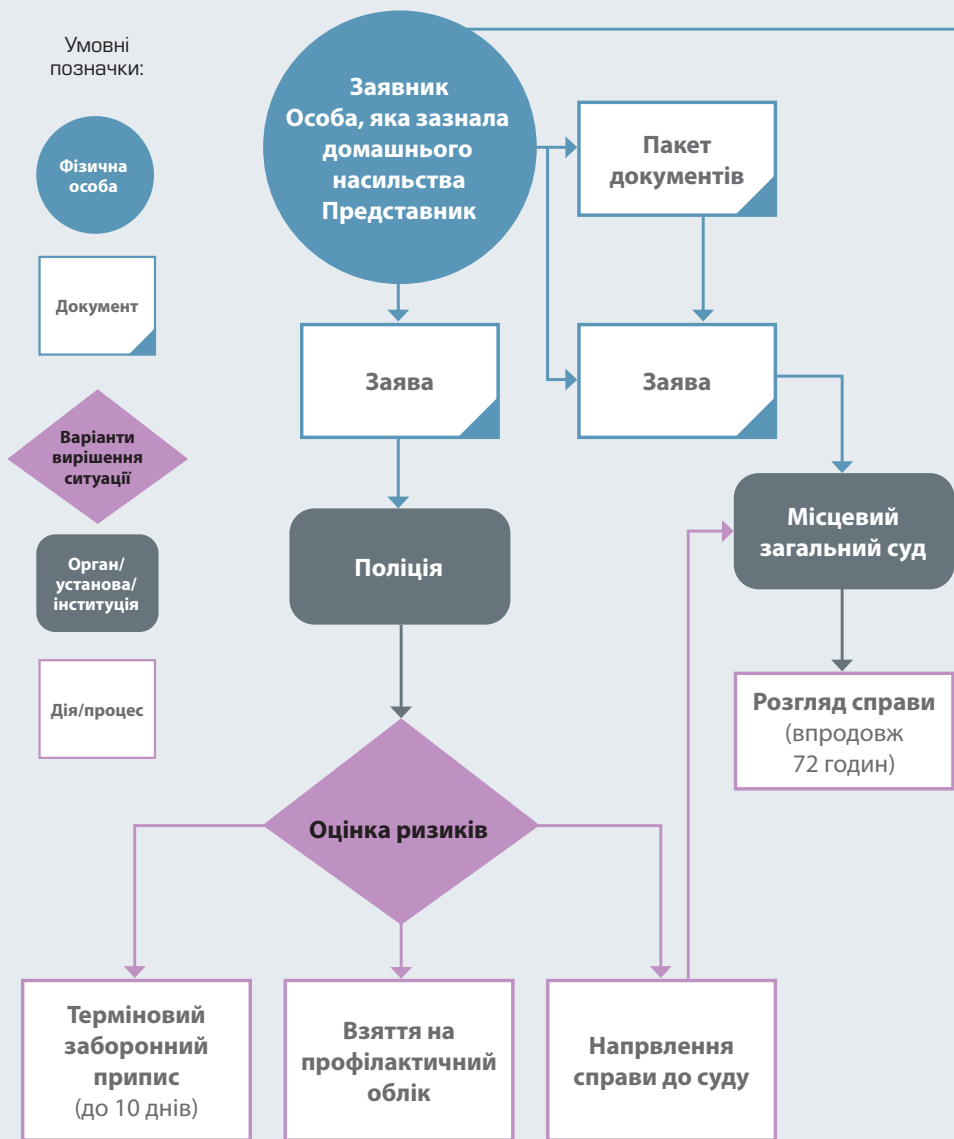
Умовні позначки:

Фізична особа

Документ

Варіанти вирішення ситуації

Орган/ установа/ інституція

Дія/процес

Заявник
Особа, яка зазнала домашнього насильства
Представник

Пакет документів

Заява

Заява

Поліція

Місцевий загальний суд

Розгляд справи (впродовж 72 годин)

Оцінка ризиків

Терміновий заборонний припис (до 10 днів)

Взяття на профілактичний облік

Напрвлення справи до суду